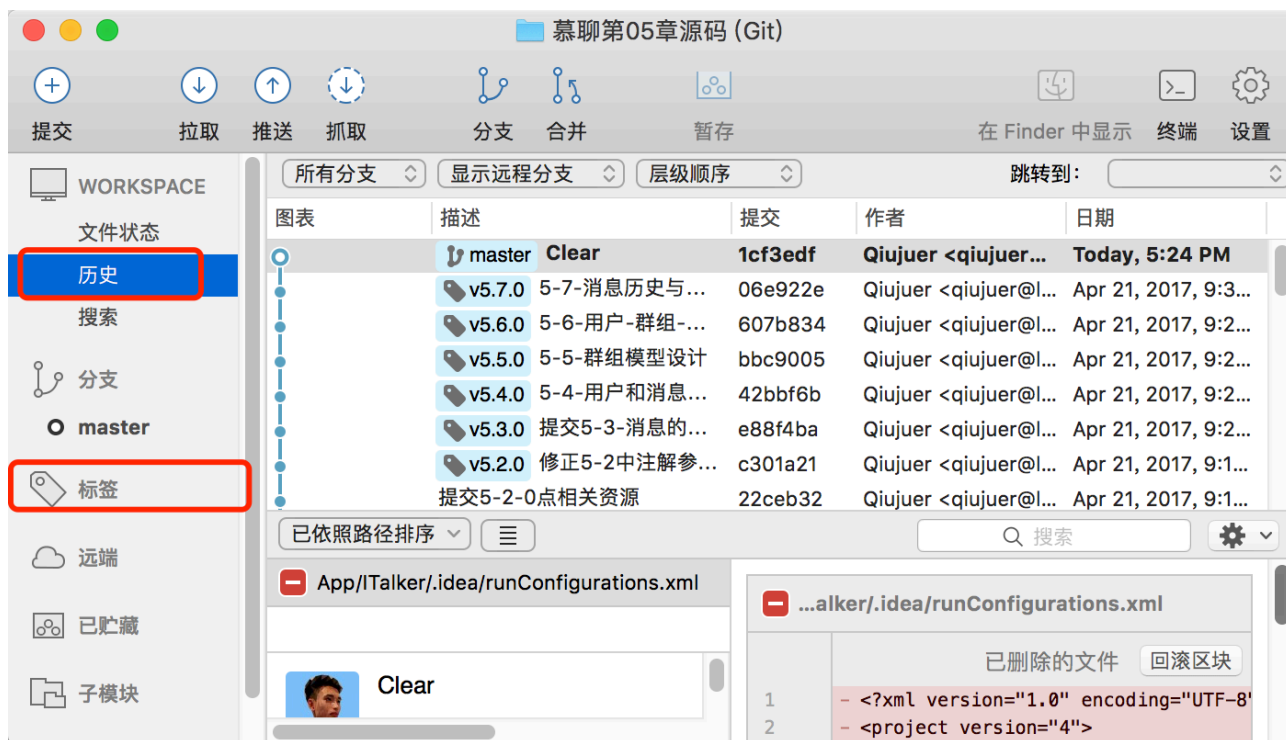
慕聊第05章源码 (Git)

提交 拉取 推送 抓取 分支 合并 暂存 在 Finder 中显示 终端 设置

WORKSPACE
文件状态
历史
搜索
分支
master
标签
远端
已贮藏
子模块

所有分支 显示远程分支 层级顺序 跳转到:

| 图表 | 描述 | 提交 | 作者 | 日期 |
|---|---|---|---|---|
| | master Clear | 1cf3edf | Qiujuer <qiujuer... | Today, 5:24 PM |
| | v5.7.0 5-7-消息历史与... | 06e922e | Qiujuer <qiujuer@l... | Apr 21, 2017, 9:3... |
| | v5.6.0 5-6-用户-群组-... | 607b834 | Qiujuer <qiujuer@l... | Apr 21, 2017, 9:2... |
| | v5.5.0 5-5-群组模型设计 | bbc9005 | Qiujuer <qiujuer@l... | Apr 21, 2017, 9:2... |
| | v5.4.0 5-4-用户和消息... | 42bbf6b | Qiujuer <qiujuer@l... | Apr 21, 2017, 9:2... |
| | v5.3.0 提交5-3-消息的... | e88f4ba | Qiujuer <qiujuer@l... | Apr 21, 2017, 9:2... |
| | v5.2.0 修正5-2中注解参... | c301a21 | Qiujuer <qiujuer@l... | Apr 21, 2017, 9:1... |
| | 提交5-2-0点相关资源 | 22ceb32 | Qiujuer <qiujuer@l... | Apr 21, 2017, 9:1... |

已依照路径排序 搜索

App/ITalker/.idea/runConfigurations.xml

Clear

...alker/.idea/runConfigurations.xml

已删除的文件 回滚区块

1 - <?xml version="1.0" encoding="UTF-8"
2 - <project version="4">